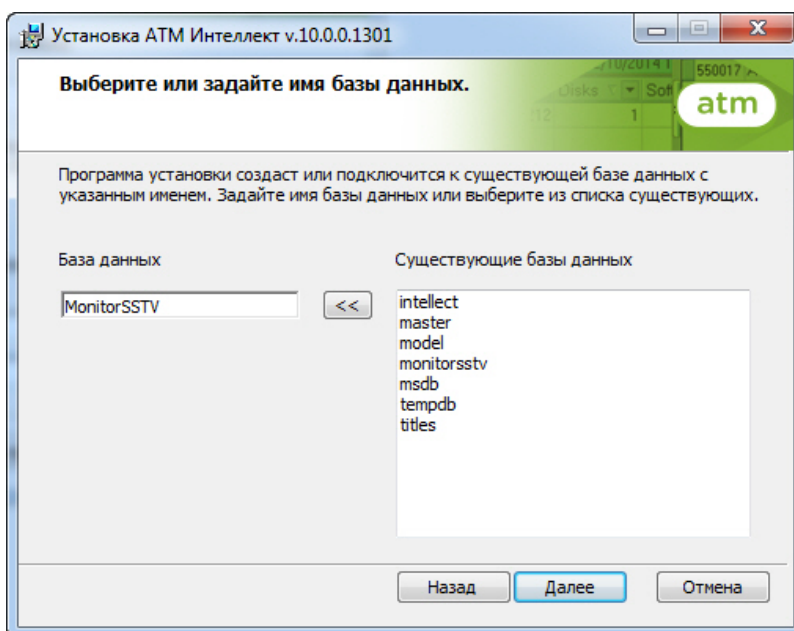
Установка АТМ Интеллект v.10.0.0.1301

Выберите или задайте имя базы данных.

10/2014 550017 Disks Soft 12 1

atm

Программа установки создаст или подключится к существующей базе данных с указанным именем. Задайте имя базы данных или выберите из списка существующих.

База данных

MonitorSSTV

<<

Существующие базы данных

intellect
master
model
monitorsstv
msdb
tempdb
titles

Назад Далее Отмена